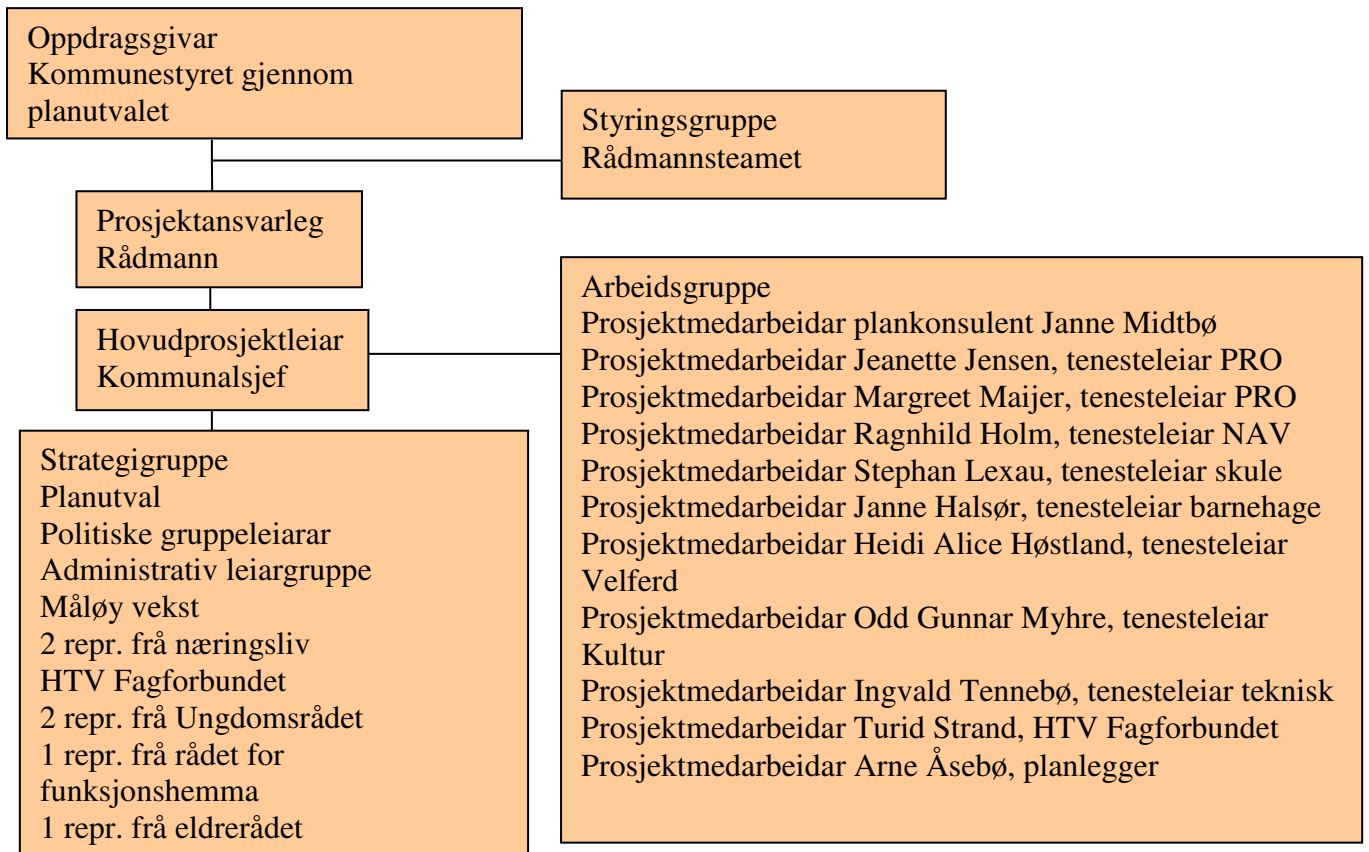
Oppdragsgivar
Kommunestyret gjennom planutvalet

Styringsgruppe
Rådmannsteamet

Prosjektansvarleg
Rådmann

Hovudprosjektleiar
Kommunalsjef

Arbeidsgruppe
Prosjektmedarbeidar plankonsulent Janne Midtbø
Prosjektmedarbeidar Jeanette Jensen, tenesteleiar PRO
Prosjektmedarbeidar Margreet Maijer, tenesteleiar PRO
Prosjektmedarbeidar Ragnhild Holm, tenesteleiar NAV
Prosjektmedarbeidar Stephan Lexau, tenesteleiar skule
Prosjektmedarbeidar Janne Halsør, tenesteleiar barnehage
Prosjektmedarbeidar Heidi Alice Høstland, tenesteleiar Velferd
Prosjektmedarbeidar Odd Gunnar Myhre, tenesteleiar Kultur
Prosjektmedarbeidar Ingvald Tennebø, tenesteleiar teknisk
Prosjektmedarbeidar Turid Strand, HTV Fagforbundet
Prosjektmedarbeidar Arne Åsebø, planlegger

Strategigruppe
Planutval
Politiske gruppeleiarar
Administrativ leiargruppe
Måløy vekst
2 repr. frå næringsliv
HTV Fagforbundet
2 repr. frå Ungdomsrådet
1 repr. frå rådet for funksjonshemma
1 repr. frå eldrerådet